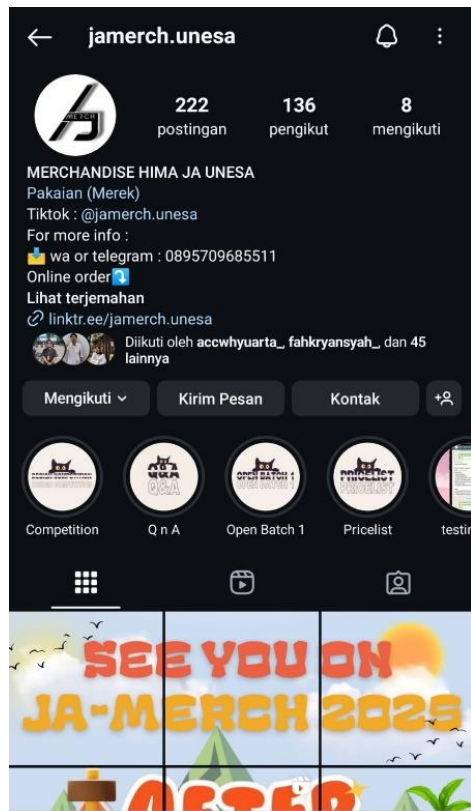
jamerch.unesa

222 postingan
136 pengikut
8 mengikuti

MERCHANDISE HIMA JA UNESA
Pakaian (Merek)
Tiktok : @jamerch.unesa
For more info :
wa or telegram : 0895709685511
Online order
Lihat terjemahan
linktr.ee/jamerch.unesa
Diikuti oleh accwhyuarta_, fahkryansyah_, dan 45 lainnya

Mengikuti
Kirim Pesan
Kontak

Competition
Q n A
Open Batch 1
Pricelist
testi

SEE YOU ON JA-MERCH 2025